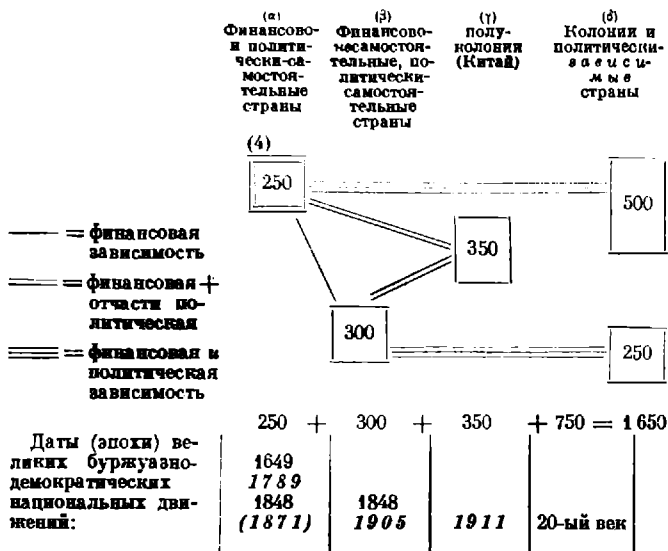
(α) Финансово- и политически-самостоятельные страны

(β) Финансово-несамостоятельные, политически-самостоятельные страны

(γ) полуколонии (Китай)

(δ) Колонии и политически-зависимые страны

(4)

250

500

350

300

250

—— = финансовая зависимость

══ = финансовая + отчасти политическая

≡≡ = финансовая и политическая зависимость

250 + 300 + 350 + 750 = 1 650

Даты (эпохи) великих буржуазно-демократических национальных движений:

| 1649 1789 1848 (1871) | 1848 1905 | 1911 | 20-ый век |